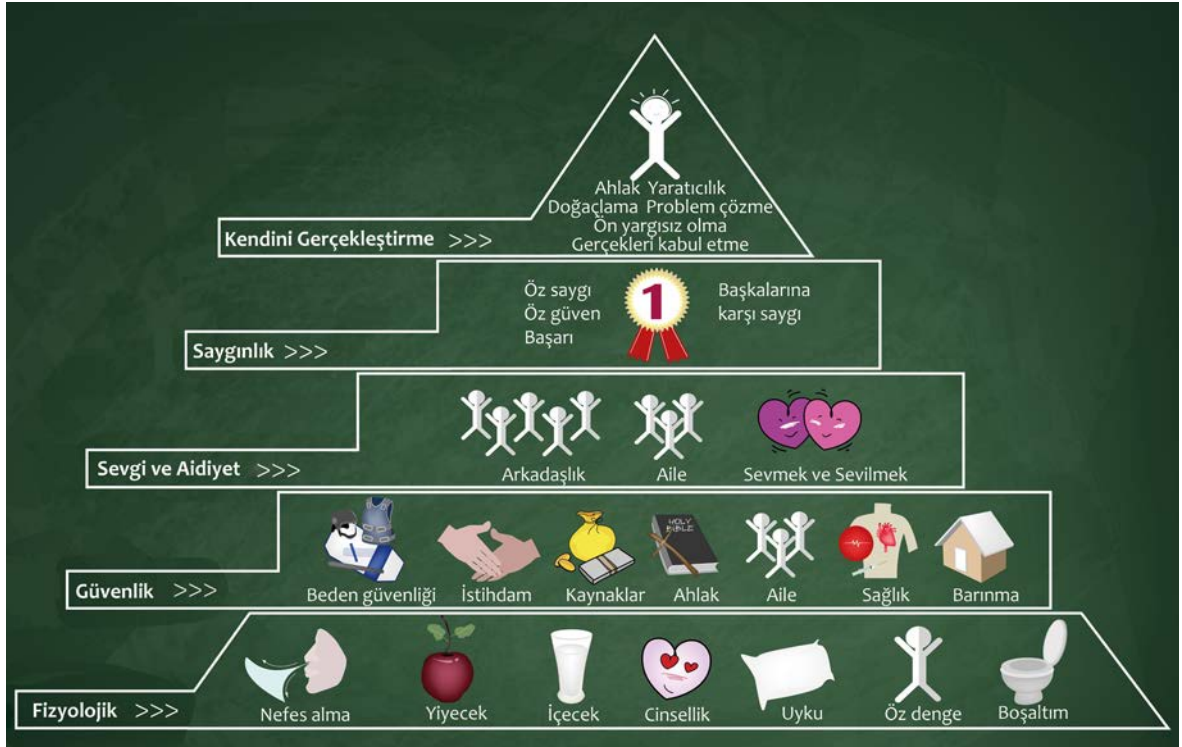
Ahlak Yaratıcılık
Doğaçlama Problem çözme
Ön yargısız olma
Gerçekleri kabul etme

Kendini Gerçekleştirme >>>

Öz saygı
Öz güven
Başarı

1

Başkalarına karşı saygı

Saygınlık >>>

Arkadaşlık Aile Sevmek ve Sevilmek

Sevgi ve Aidiyet >>>

HOLY BIBLE

Beden güvenliği İstihdam Kaynaklar Ahlak Aile Sağlık Barınma

Güvenlik >>>

Nefes alma Yiyecek İçecek Cinsellik Uyku Öz denge Boşaltım

Fizyolojik >>>